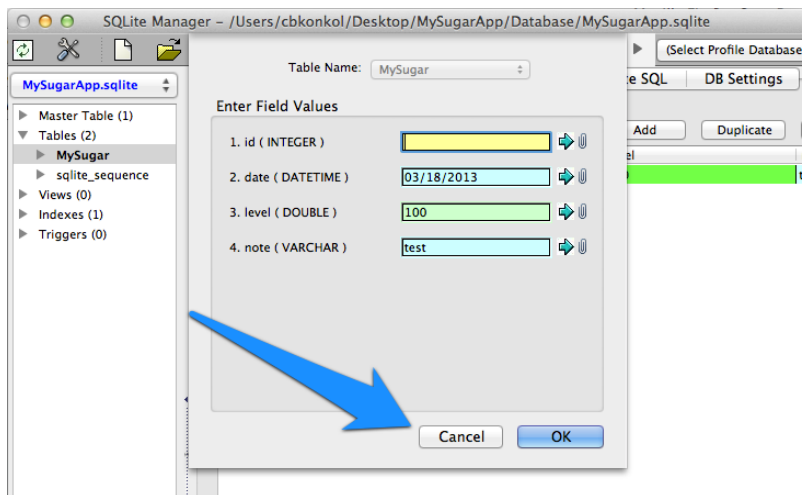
SQLite Manager - /Users/cbkonkol/Desktop/MySugarApp/Database/MySugarApp.sqlite

MySugarApp.sqlite

(Select Profile Database

e SQL

DB Settings

Master Table (1)
Tables (2)
MySugar
sqlite_sequence
Views (0)
Indexes (1)
Triggers (0)

Add

Duplicate

el

Table Name: MySugar

Enter Field Values

1. id ( INTEGER )

2. date ( DATETIME ) 03/18/2013

3. level ( DOUBLE ) 100

4. note ( VARCHAR ) test

Cancel

OK